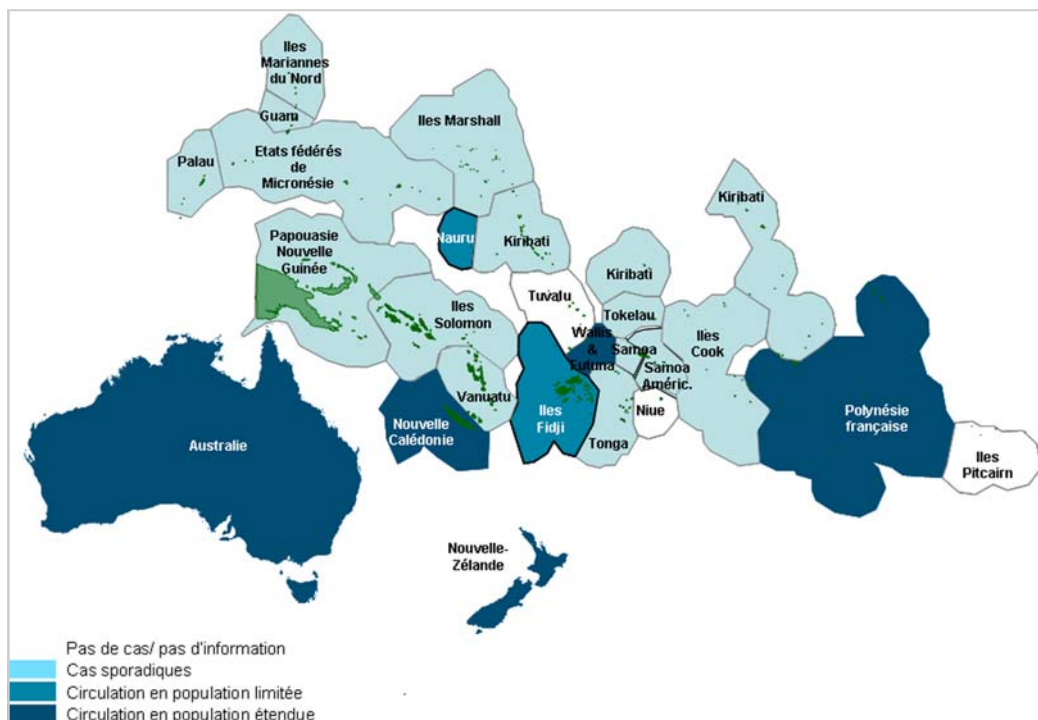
Iles Mariannes du Nord

Guam

Palau

Etats fédérés de Micronésie

Iles Marshall

Nauru

Kiribati

Kiribati

Kiribati

Papouasie Nouvelle Guinée

Tuvalu

Tokelau

Iles Solomon

Wallis & Futuna

Samoa

Iles Cook

Samoa Améric.

Vanuatu

Iles Fidji

Niue

Nouvelle Calédonie

Tonga

Polynésie française

Iles Pitcairn

Australie

Nouvelle-Zélande

Pas de cas/ pas d'information
Cas sporadiques
Circulation en population limitée
Circulation en population étendue